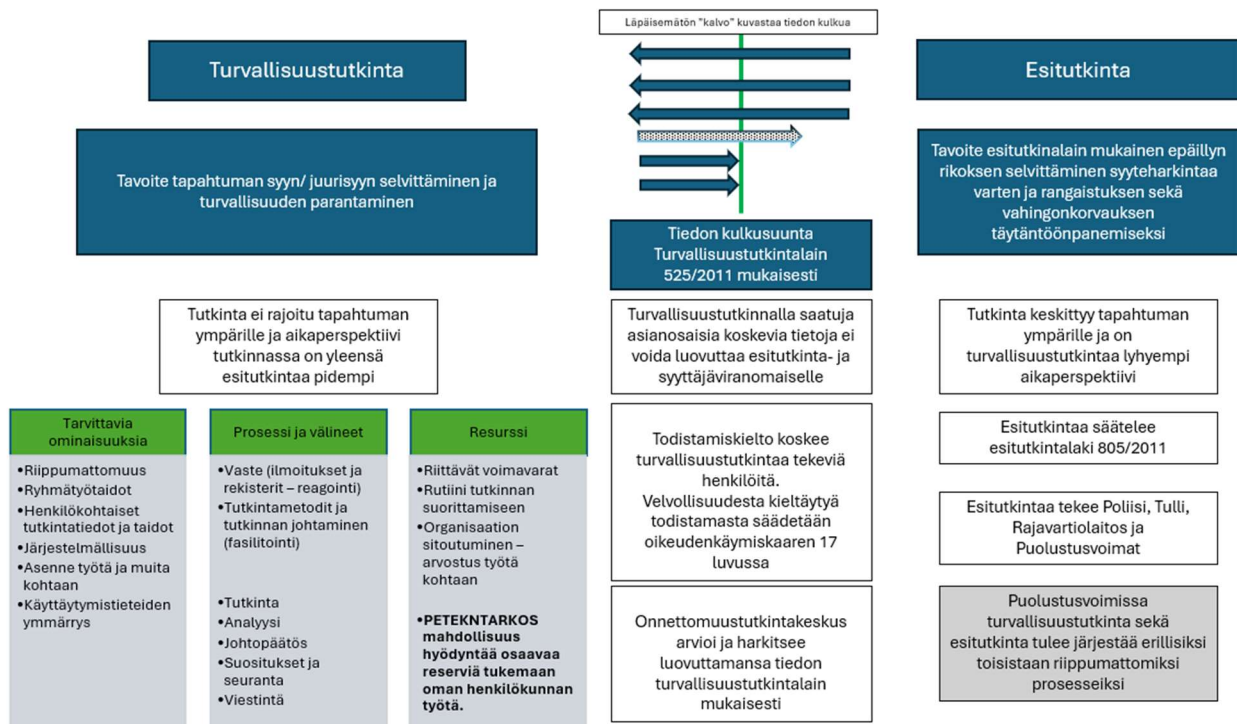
Läpäisemätön "kalvo" kuvastaa tiedon kulkua

Turvallisuustutkinta

Esitutkinta

Tavoite tapahtuman syyn/ juurisyyn selvittäminen ja turvallisuuden parantaminen

Tiedon kulkusuunta Turvallisuustutkintalain 525/2011 mukaisesti

Tavoite esitutkinalain mukainen epäillyn rikoksen selvittäminen syyteharkintaa varten ja rangaistuksen sekä vahingonkorvauksen täytäntöönpanemiseksi

Tutkinta ei rajoitu tapahtuman ympärille ja aikaperspektiivi tutkinnassa on yleensä esitutkintaa pidempi

Turvallisuustutkinnalla saatuja asianosaisia koskevia tietoja ei voida luovuttaa esitutkinta- ja syyttäjäviranomaiselle

Tutkinta keskittyy tapahtuman ympärille ja on turvallisuustutkintaa lyhyempi aikaperspektiivi

Tarvittavia ominaisuuksia
•Riippumattomuus
•Ryhmätyötaidot
•Henkilökohtaiset tutkintatiedot ja taidot
•Järjestelmällisuus
•Asenne työtä ja muita kohtaan
•Käyttäytymistieteiden ymmärrys

Prosessi ja välineet
•Vaste (ilmoitukset ja rekisterit – reagointi)
•Tutkintametodit ja tutkinnan johtaminen (fasilitointi)

•Tutkinta
•Analyysi
•Johtopäätös
•Suositukset ja seuranta
•Viestintä

Resurssi
•Riittävät voimavarat
•Rutiini tutkinnan suorittamiseen
•Organisaation sitoutuminen – arvostus työtä kohtaan

•PETEKNTARKOS mahdollisuus hyödyntää osaavaa reserviä tukemaan oman henkilökunnan työtä.

Todistamiskielto koskee turvallisuustutkintaa tekeviä henkilöitä. Velvollisuudesta kieltäytyä todistamasta säädetään oikeudenkäymiskaaren 17 luvussa

Onnettomuustutkintakeskus arvioi ja harkitsee luovuttamansa tiedon turvallisuustutkintalain mukaisesti

Esitutkintaa säätelee esitutkintalaki 805/2011

Esitutkintaa tekee Poliisi, Tulli, Rajavartiolaitos ja Puolustusvoimat

Puolustusvoimissa turvallisuustutkinta sekä esitutkinta tulee järjestää erillisiksi toisistaan riippumattomiksi prosesseiksi